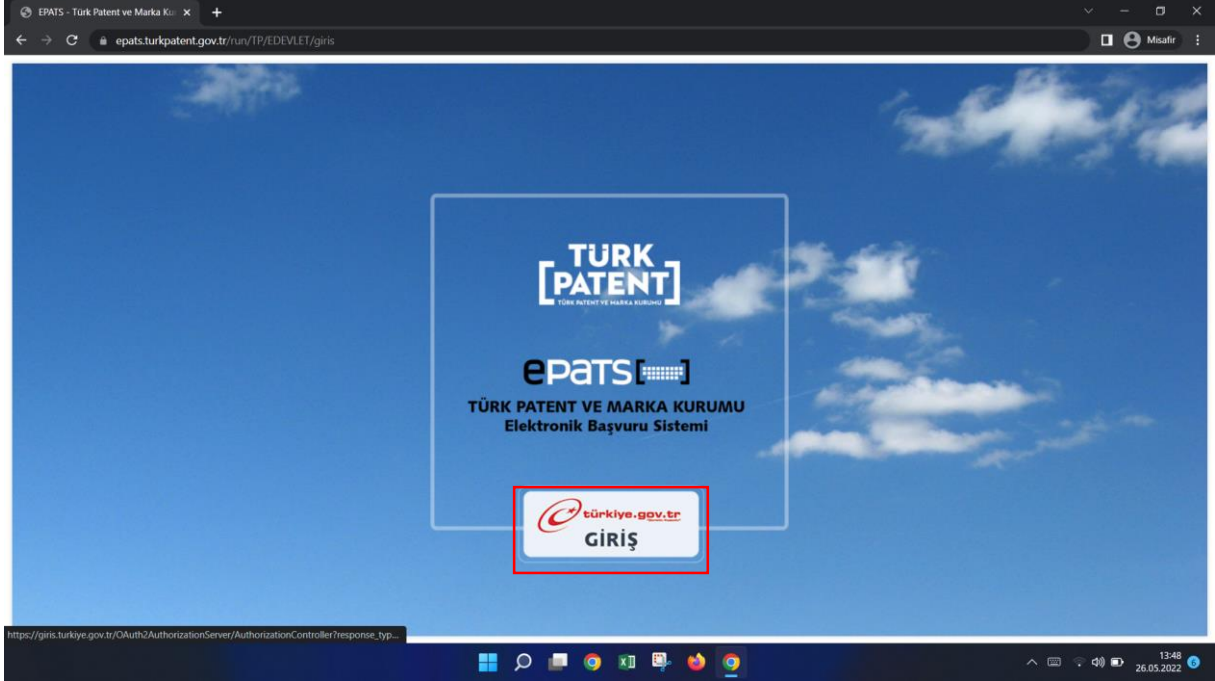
EPATS - Türk Patent ve Marka Ku ×
+
epats.turkpatent.gov.tr/run/TP/EDEVLET/giris
Misafir

TÜRK
[PATENT]
TÜRK PATENT VE MARKA KURUMU

epats

TÜRK PATENT VE MARKA KURUMU
Elektronik Başvuru Sistemi

türkiye.gov.tr
GİRİŞ

https://giris.turkiye.gov.tr/OAuth2AuthorizationServer/AuthorizationController?response_typ...

13:48
26.05.2022